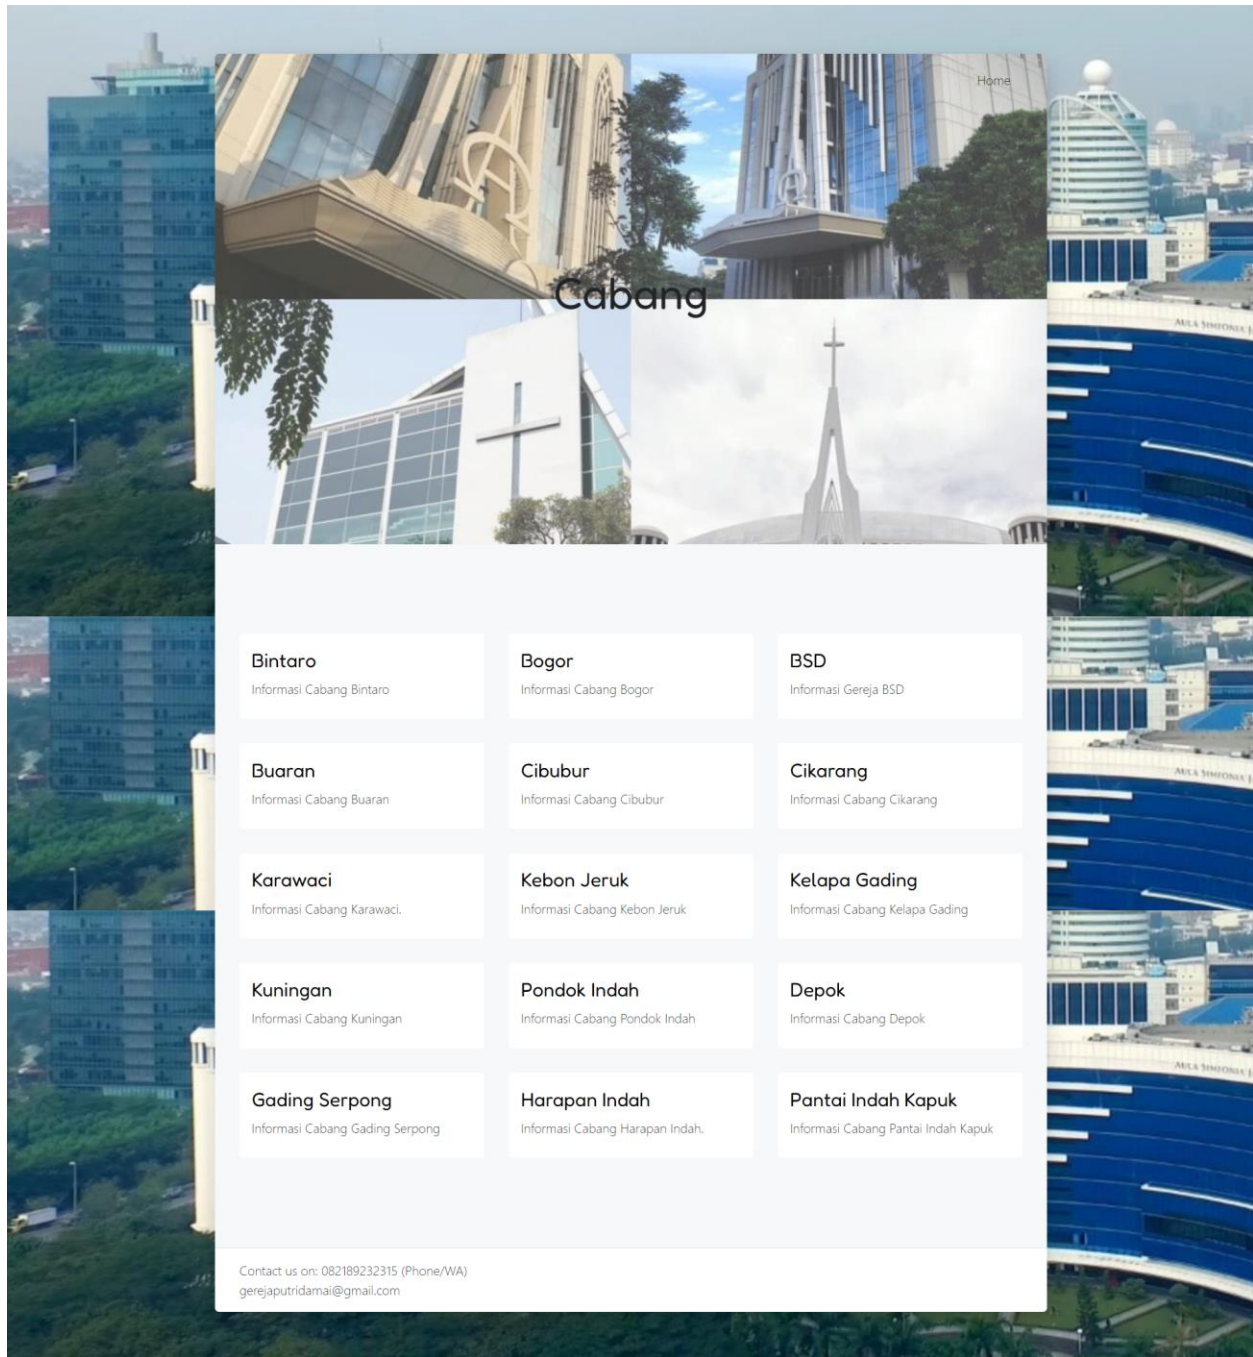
Home

Cabang

Bintaro
Informasi Cabang Bintaro

Bogor
Informasi Cabang Bogor

BSD
Informasi Gereja BSD

Buaran
Informasi Cabang Buaran

Cibubur
Informasi Cabang Cibubur

Cikarang
Informasi Cabang Cikarang

Karawaci
Informasi Cabang Karawaci.

Kebon Jeruk
Informasi Cabang Kebon Jeruk

Kelapa Gading
Informasi Cabang Kelapa Gading

Kuningan
Informasi Cabang Kuningan

Pondok Indah
Informasi Cabang Pondok Indah

Depok
Informasi Cabang Depok

Gading Serpong
Informasi Cabang Gading Serpong

Harapan Indah
Informasi Cabang Harapan Indah.

Pantai Indah Kapuk
Informasi Cabang Pantai Indah Kapuk

Contact us on: 082189232315 (Phone/WA)
gerejaputridamai@gmail.com

AULA SIMFONIA